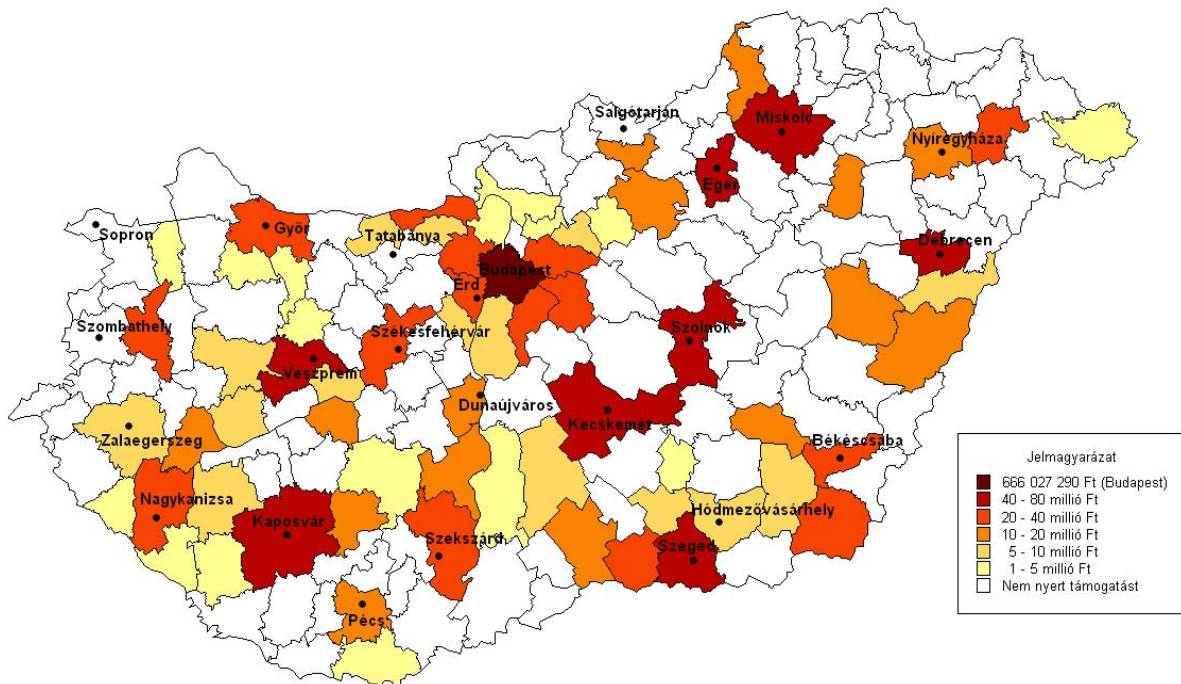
Salgótarján
Miskolc
Nyíregyháza
Eger
Sopron
Győr
Tatabánya
Debrecen
Budapest
Érd
Szombathely
Székesfehérvár
Szolnok
Veszprém
Dunaújváros
Kecskemét
Zalaegerszeg
Békéscsaba
Nagykanizsa
Hódmezővásárhely
Kaposvár
Szekszárd
Szeged
Pécs

Jelmagyarázat
666 027 290 Ft (Budapest)
40 - 80 millió Ft
20 - 40 millió Ft
10 - 20 millió Ft
5 - 10 millió Ft
1 - 5 millió Ft
Nem nyert támogatást